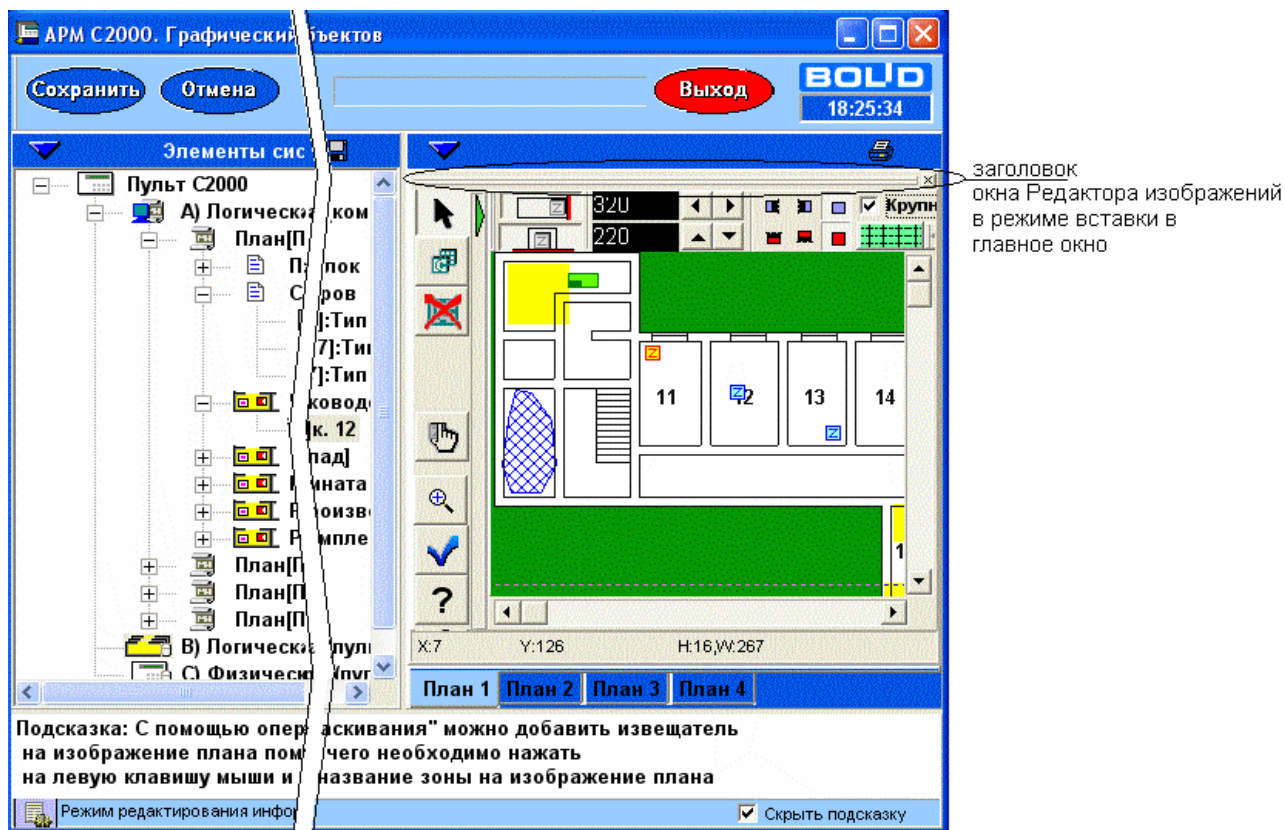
АРМ С2000. Графический ъектов

Сохранить Отмена Выход

BOLID
18:25:34

Элементы сис

Пульт С2000
А) Логическа ком
План[П
П лок
С ров
[ ]:Тип
7]:Ти
]:Тип
ководс
к. 12
пад]
ната
оизв
мпле
План[П
План[П
План[П
В) Логическ пул
С) Физическ пу

320
220
Крупн

11 12 13 14

X:7 Y:126 H:16,W:267

План 1 План 2 План 3 План 4

заголовок окна Редактора изображений в режиме вставки в главное окно

Подсказка: С помощью опер аскивания" можно добавить извещатель на изображение плана пом чего необходимо нажать на левую клавишу мыши и название зоны на изображение плана

Режим редактирования инфо

Скрыть подсказку